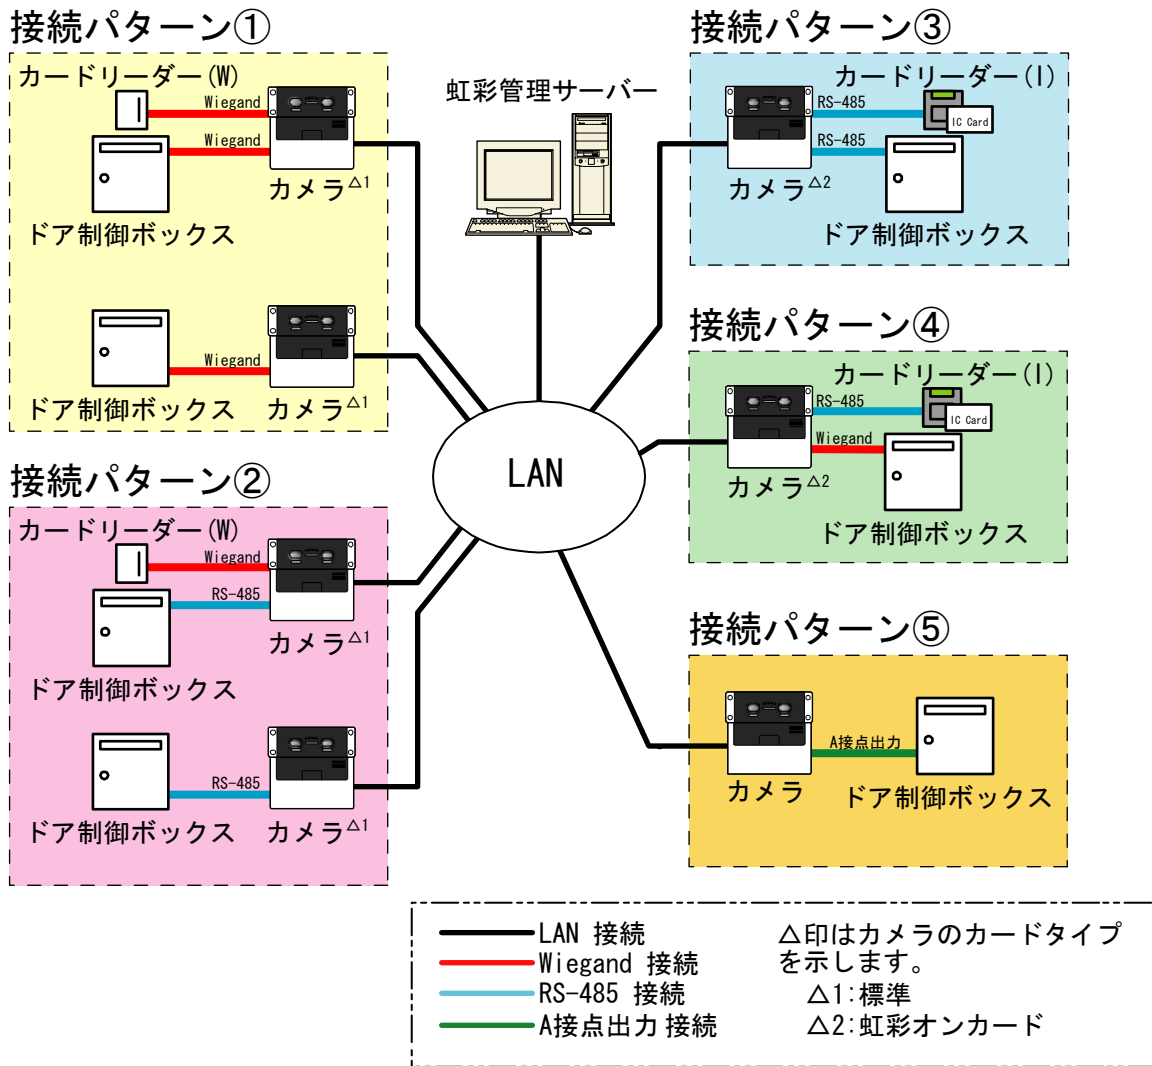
接続パターン①

カードリーダー(W)

Wiegand

Wiegand

カメラ$^{△1}$

ドア制御ボックス

Wiegand

ドア制御ボックス

カメラ$^{△1}$

虹彩管理サーバー

接続パターン③

カードリーダー(I)

RS-485

IC Card

RS-485

カメラ$^{△2}$

ドア制御ボックス

接続パターン④

カードリーダー(I)

RS-485

IC Card

Wiegand

カメラ$^{△2}$

ドア制御ボックス

LAN

接続パターン②

カードリーダー(W)

Wiegand

RS-485

カメラ$^{△1}$

ドア制御ボックス

RS-485

ドア制御ボックス

カメラ$^{△1}$

接続パターン⑤

A接点出力

カメラ

ドア制御ボックス

LAN 接続
Wiegand 接続
RS-485 接続
A接点出力 接続

△印はカメラのカードタイプを示します。
△1:標準
△2:虹彩オンカード